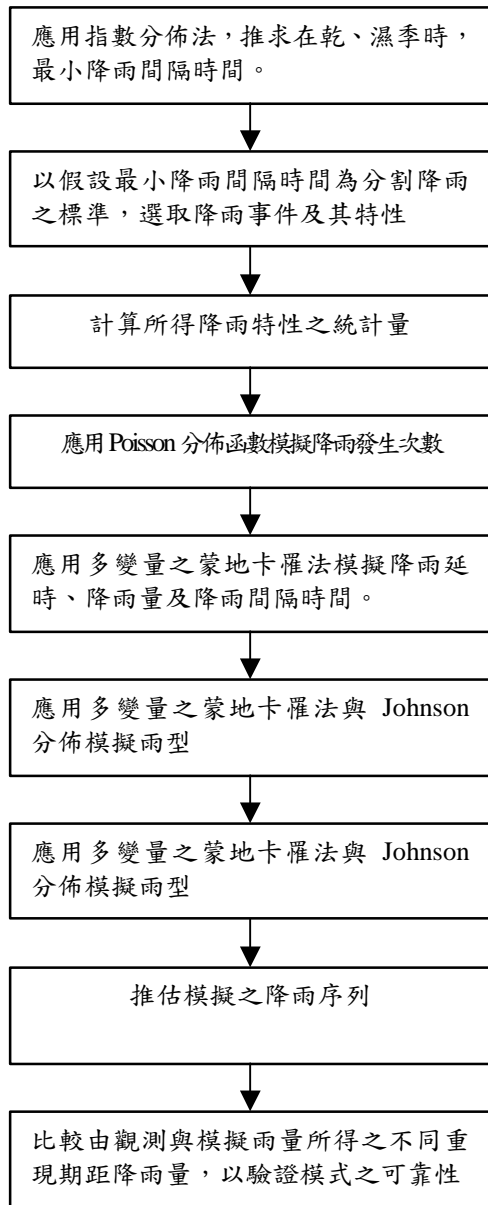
應用指數分佈法，推求在乾、濕季時，最小降雨間隔時間。

以假設最小降雨間隔時間為分割降雨之標準，選取降雨事件及其特性

計算所得降雨特性之統計量

應用 Poisson 分佈函數模擬降雨發生次數

應用多變量之蒙地卡羅法模擬降雨延時、降雨量及降雨間隔時間。

應用多變量之蒙地卡羅法與 Johnson 分佈模擬雨型

應用多變量之蒙地卡羅法與 Johnson 分佈模擬雨型

推估模擬之降雨序列

比較由觀測與模擬雨量所得之不同重現期距降雨量，以驗證模式之可靠性